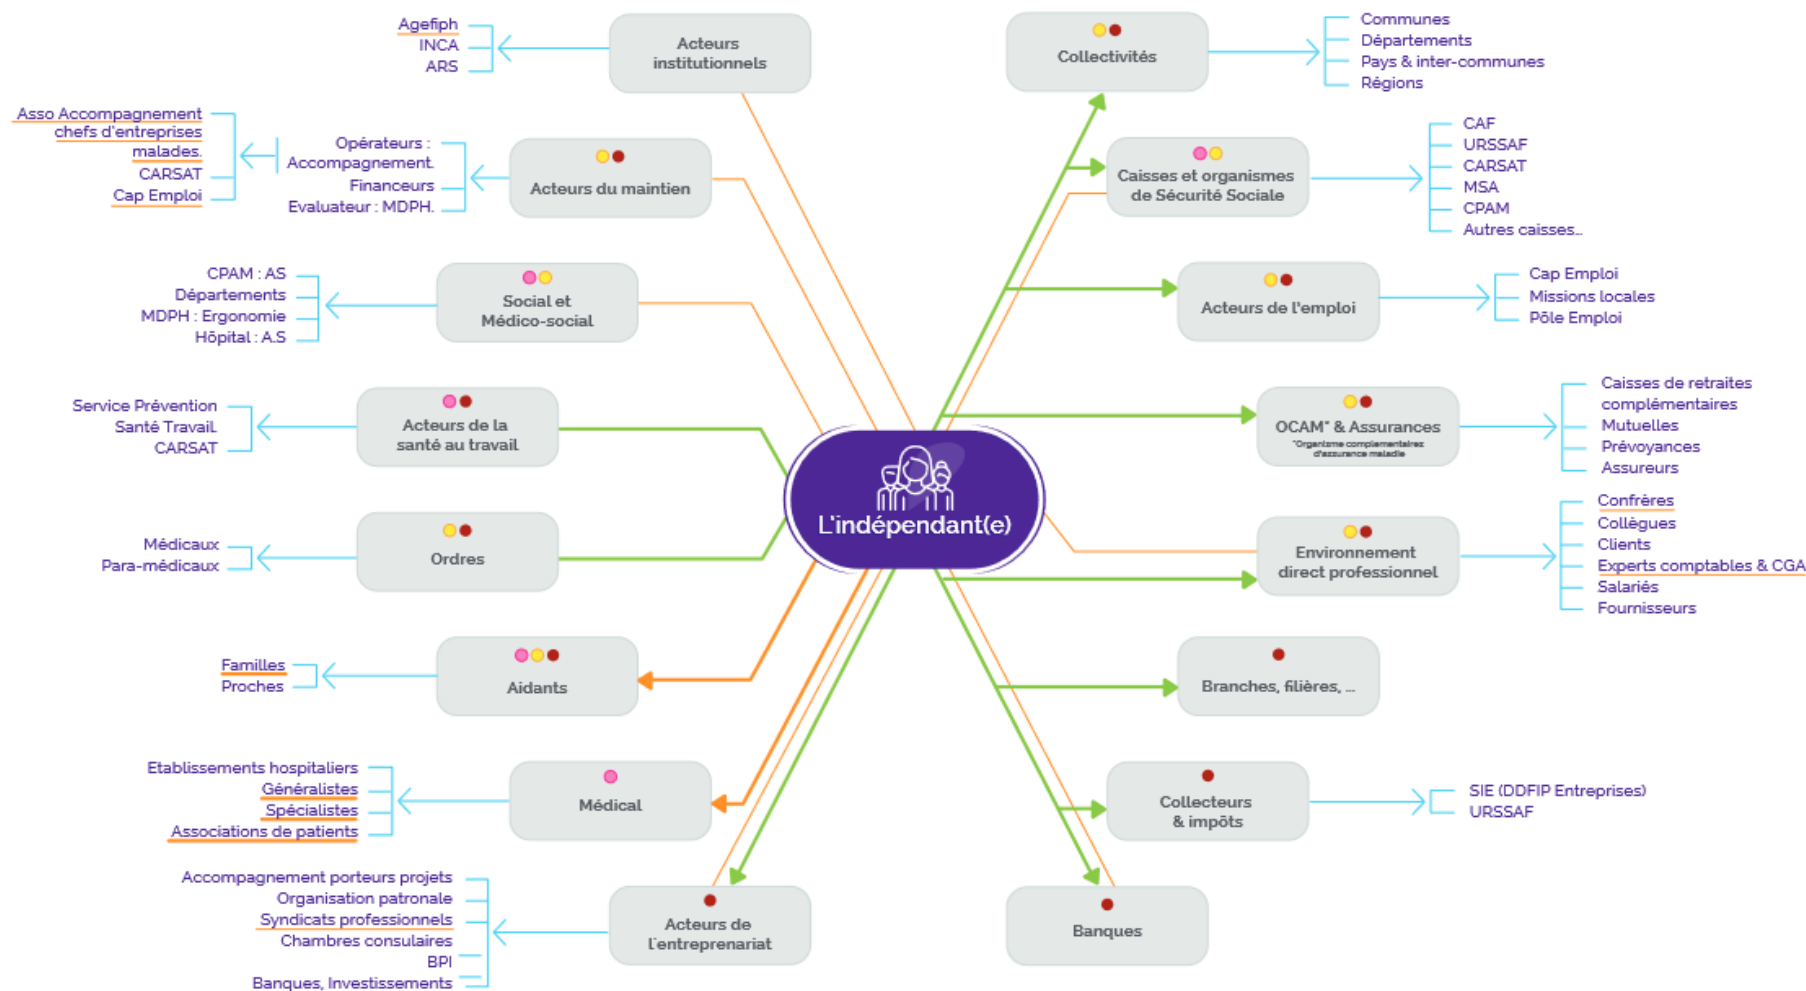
L'indépendant(e)

Acteurs institutionnels
Agefiph
INCA
ARS

Acteurs du maintien
Opérateurs : Accompagnement.
Asso Accompagnement chefs d'entreprises malades.
CARSAT
Cap Emploi
Financeurs
Evaluateur : MDPH.

Social et Médico-social
CPAM : AS
Départements
MDPH : Ergonomie
Hôpital : A.S

Acteurs de la santé au travail
Service Prévention Santé Travail.
CARSAT

Ordres
Médicaux
Para-médicaux

Aidants
Familles
Proches

Médical
Etablissements hospitaliers
Généralistes
Spécialistes
Associations de patients

Acteurs de l'entreprenariat
Accompagnement porteurs projets
Organisation patronale
Syndicats professionnels
Chambres consulaires
BPI
Banques, Investissements

Collectivités
Communes
Départements
Pays & inter-communes
Régions

Caisses et organismes de Sécurité Sociale
CAF
URSSAF
CARSAT
MSA
CPAM
Autres caisses...

Acteurs de l'emploi
Cap Emploi
Missions locales
Pôle Emploi

OCAM* & Assurances
*Organisme complémentaires d'assurance maladie
Caisses de retraites complémentaires
Mutuelles
Prévoyances
Assureurs

Environnement direct professionnel
Confrères
Collègues
Clients
Experts comptables & CGA
Salariés
Fournisseurs

Branches, filières, ...

Collecteurs & impôts
SIE (DDFIP Entreprises)
URSSAF

Banques